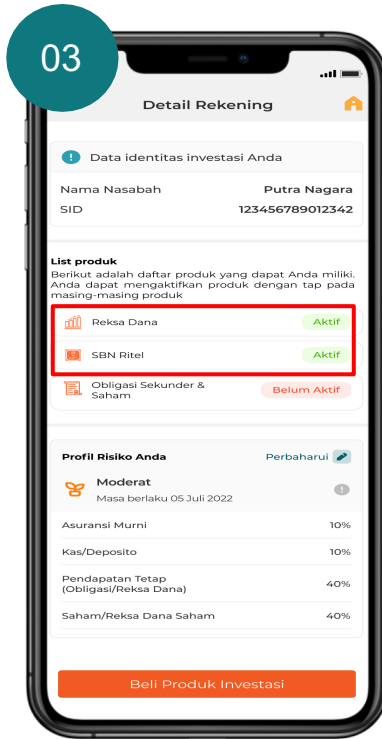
03

Detail Rekening

Data identitas investasi Anda

Nama Nasabah Putra Nagara
SID 123456789012342

List produk
Berikut adalah daftar produk yang dapat Anda miliki. Anda dapat mengaktifkan produk dengan tap pada masing-masing produk

Reksa Dana Aktif
SBN Ritel Aktif
Obligasi Sekunder & Saham Belum Aktif

Profil Risiko Anda Perbaharui

Moderat
Masa berlaku 05 Juli 2022

| | |
|---|---|
| Asuransi Murni | 10% |
| Kas/Deposito | 10% |
| Pendapatan Tetap (Obligasi/Reksa Dana) | 40% |
| Saham/Reksa Dana Saham | 40% |

Beli Produk Investasi